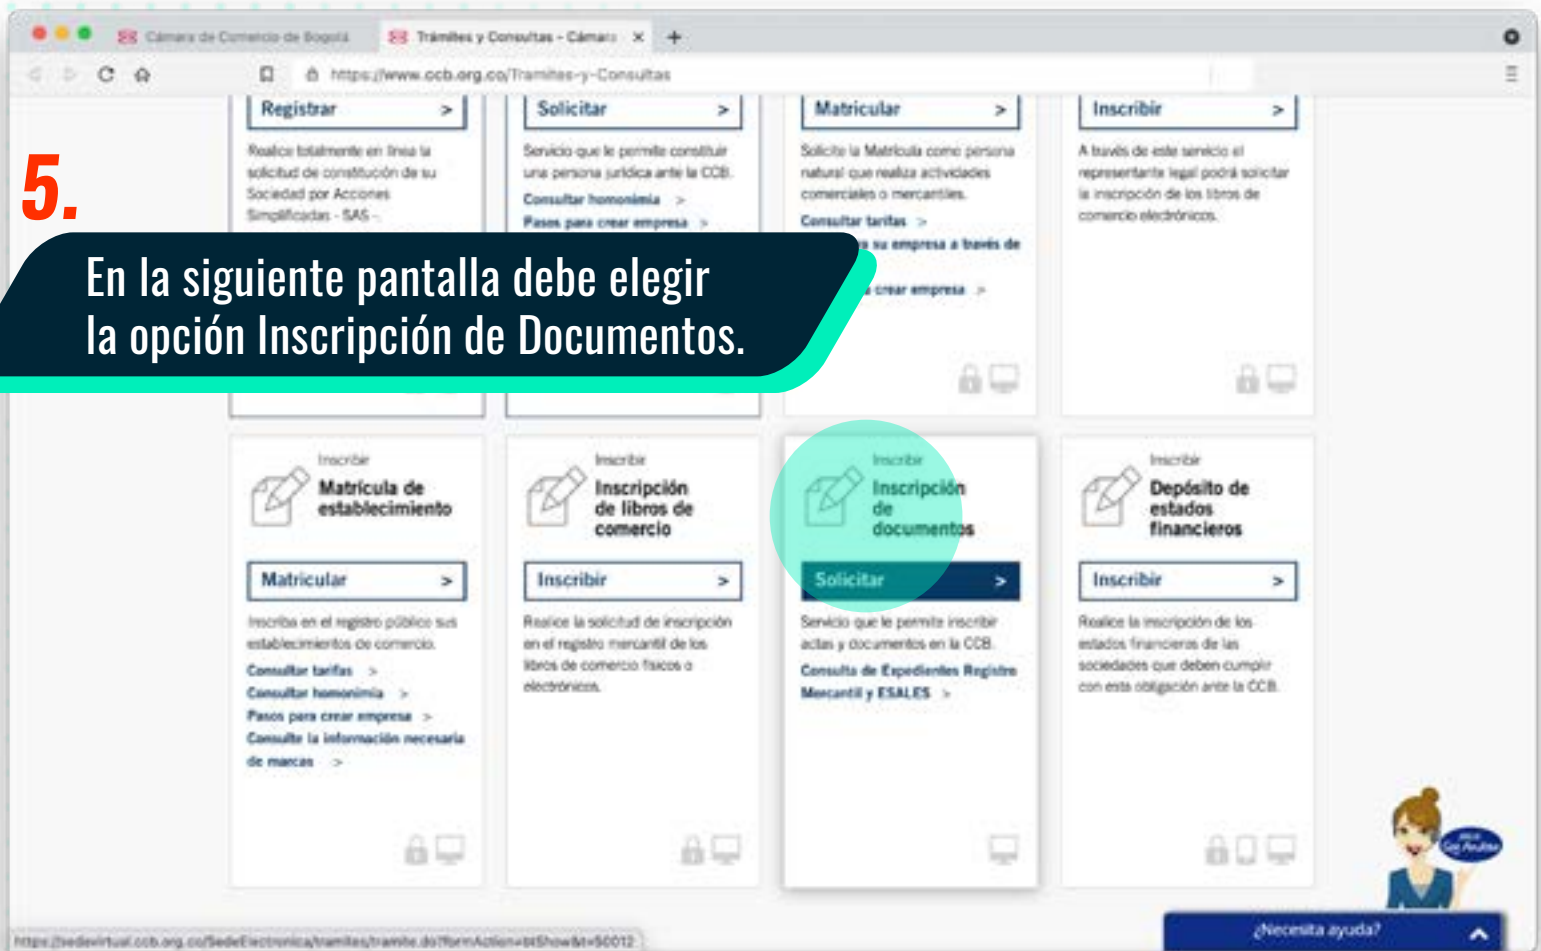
Cámara de Comercio de Bogotá | Trámites y Consultas - Cámara ×

https://www.ccb.org.co/Tramites-y-Consultas

Registrar >

Realice totalmente en línea la solicitud de constitución de su Sociedad por Acciones Simplificadas - SAS -.

Solicitar >

Servicio que le permite constituir una persona jurídica ante la CCB.

Consultar homonimia >

Pasos para crear empresa >

Matricular >

Solicite la Matrícula como persona natural que realiza actividades comerciales o mercantiles.

Consultar tarifas >

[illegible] su empresa a través de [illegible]

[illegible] crear empresa >

Inscribir >

A través de este servicio el representante legal podrá solicitar la inscripción de los libros de comercio electrónicos.

5.

En la siguiente pantalla debe elegir la opción Inscripción de Documentos.

Inscribir
Matrícula de establecimiento

Matricular >

Inscriba en el registro público sus establecimientos de comercio.

Consultar tarifas >

Consultar homonimia >

Pasos para crear empresa >

Consulte la información necesaria de marcas >

Inscribir
Inscripción de libros de comercio

Inscribir >

Realice la solicitud de inscripción en el registro mercantil de los libros de comercio físicos o electrónicos.

Inscribir
Inscripción de documentos

Solicitar >

Servicio que le permite inscribir actas y documentos en la CCB.

Consulta de Expedientes Registro Mercantil y ESALES >

Inscribir
Depósito de estados financieros

Inscribir >

Realice la inscripción de los estados financieros de las sociedades que deben cumplir con esta obligación ante la CCB.

https://sedevirtual.ccb.org.co/SedeElectronica/tramites/tramite.do?formAction=btShow&t=50012

¿Necesita ayuda?